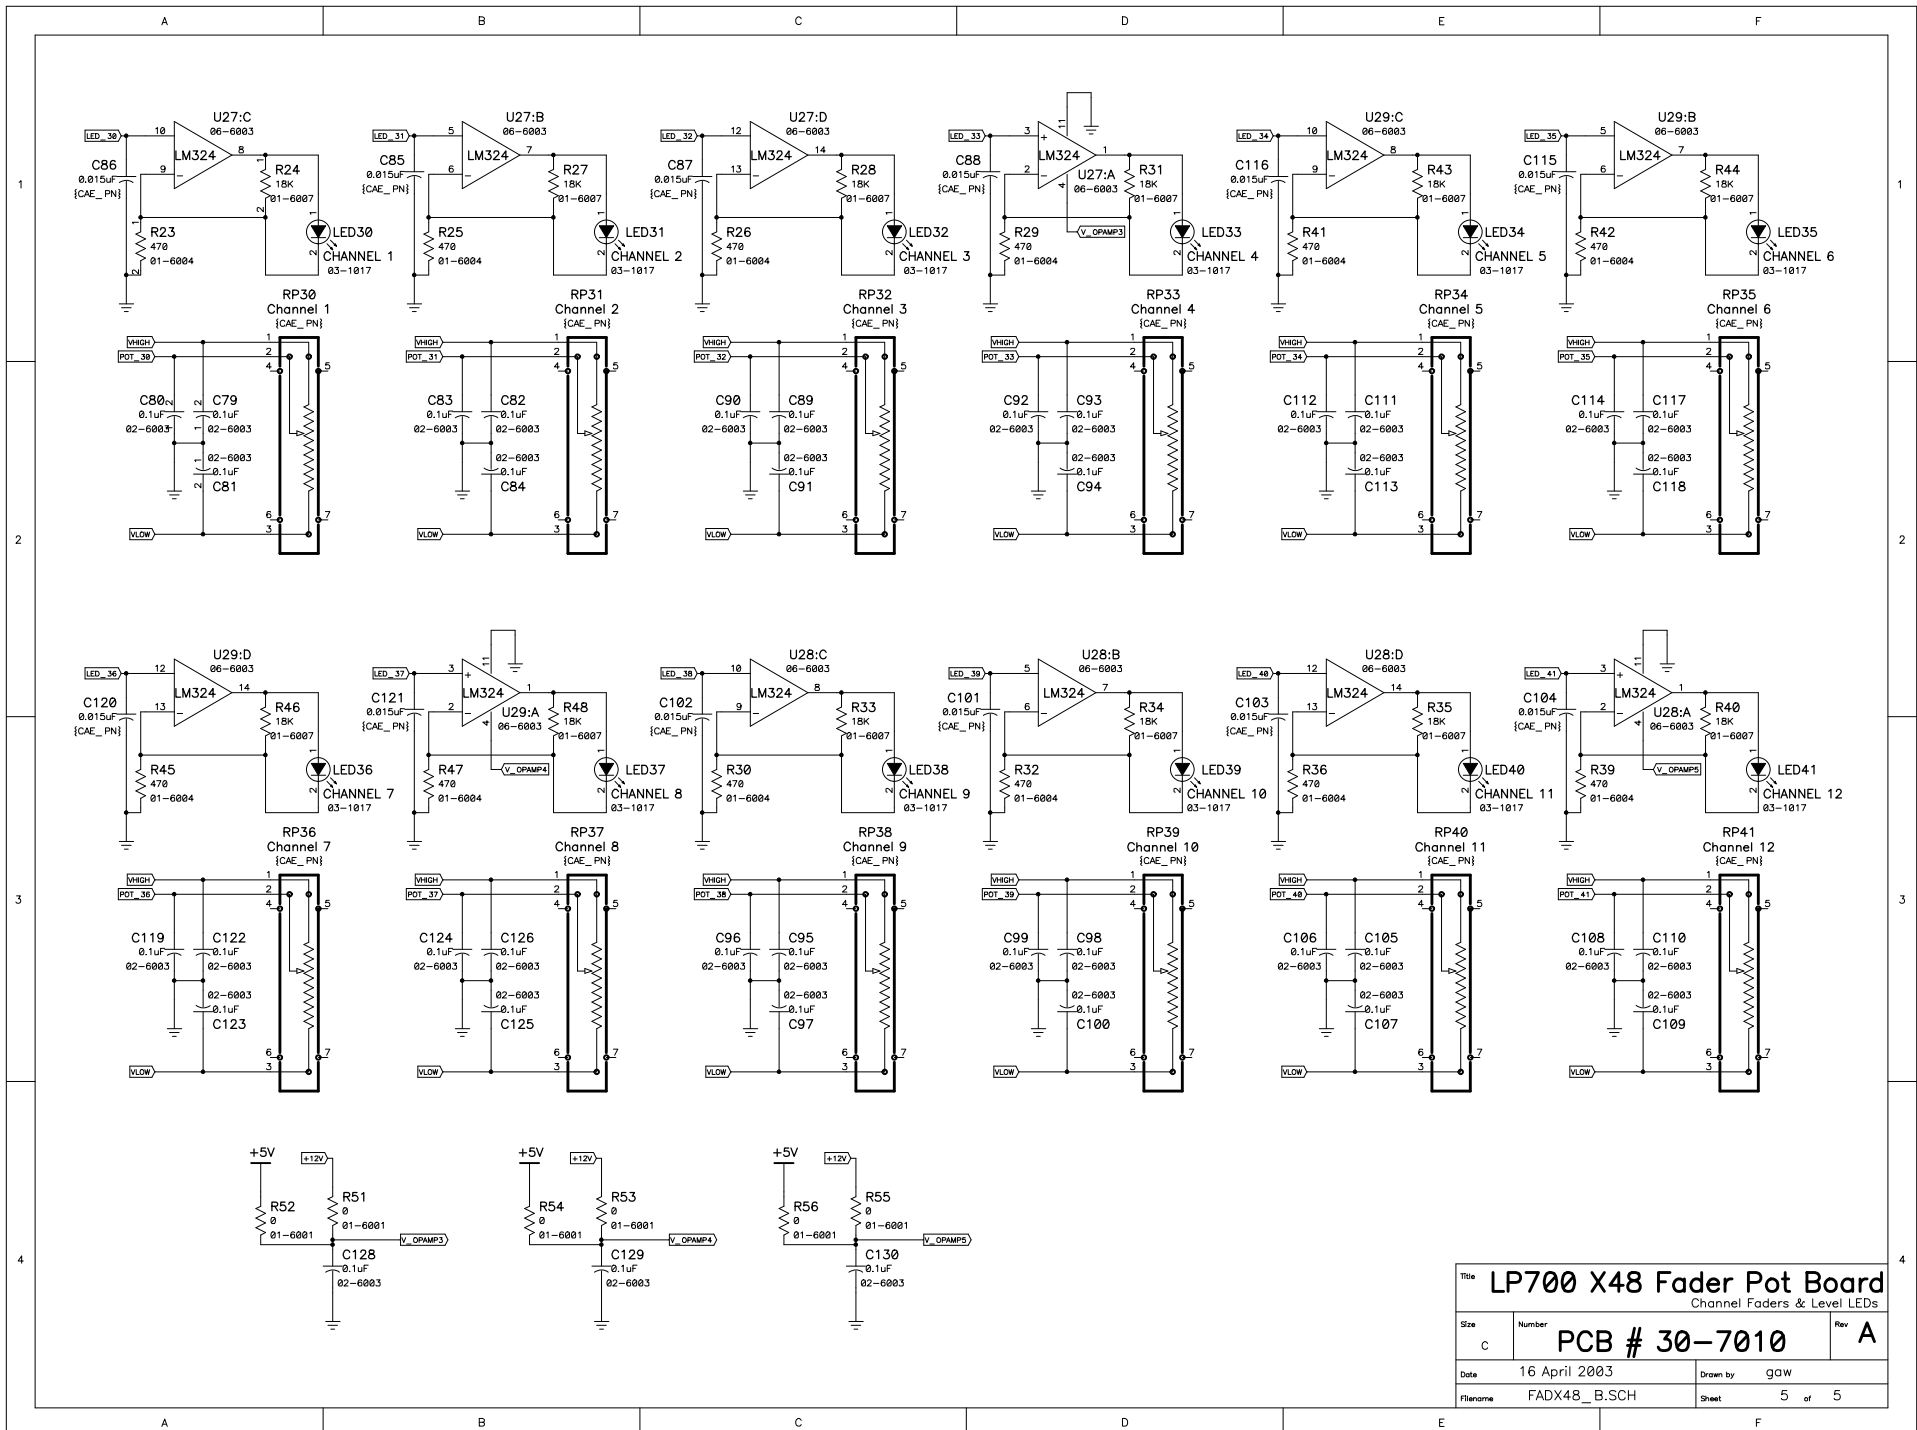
A B C D E F

1

U27:C 06-6003 LED_30 10 LM324 8 9 C86 0.015uF {CAE_PN} R24 18K 01-6007 R23 470 01-6004 LED30 CHANNEL 1 03-1017

U27:B 06-6003 LED_31 5 LM324 7 6 C85 0.015uF {CAE_PN} R27 18K 01-6007 R25 470 01-6004 LED31 CHANNEL 2 03-1017

U27:D 06-6003 LED_32 12 LM324 14 13 C87 0.015uF {CAE_PN} R28 18K 01-6007 R26 470 01-6004 LED32 CHANNEL 3 03-1017

LED_33 3 LM324 1 2 11 4 U27:A 06-6003 C88 0.015uF {CAE_PN} R31 18K 01-6007 R29 470 01-6004 V_OPAMP3 LED33 CHANNEL 4 03-1017

U29:C 06-6003 LED_34 10 LM324 8 9 C116 0.015uF {CAE_PN} R43 18K 01-6007 R41 470 01-6004 LED34 CHANNEL 5 03-1017

U29:B 06-6003 LED_35 5 LM324 7 6 C115 0.015uF {CAE_PN} R44 18K 01-6007 R42 470 01-6004 LED35 CHANNEL 6 03-1017

RP30 Channel 1 {CAE_PN} VHIGH POT_30 C80 C79 0.1uF 02-6003 0.1uF 02-6003 02-6003 0.1uF C81 VLOW

RP31 Channel 2 {CAE_PN} VHIGH POT_31 C83 0.1uF 02-6003 C82 0.1uF 02-6003 02-6003 0.1uF C84 VLOW

RP32 Channel 3 {CAE_PN} VHIGH POT_32 C90 0.1uF 02-6003 C89 0.1uF 02-6003 02-6003 0.1uF C91 VLOW

RP33 Channel 4 {CAE_PN} VHIGH POT_33 C92 0.1uF 02-6003 C93 0.1uF 02-6003 02-6003 0.1uF C94 VLOW

RP34 Channel 5 {CAE_PN} VHIGH POT_34 C112 0.1uF 02-6003 C111 0.1uF 02-6003 02-6003 0.1uF C113 VLOW

RP35 Channel 6 {CAE_PN} VHIGH POT_35 C114 0.1uF 02-6003 C117 0.1uF 02-6003 02-6003 0.1uF C118 VLOW

2

U29:D 06-6003 LED_36 12 LM324 14 13 C120 0.015uF {CAE_PN} R46 18K 01-6007 R45 470 01-6004 LED36 CHANNEL 7 03-1017

LED_37 3 LM324 1 2 U29:A 06-6003 C121 0.015uF {CAE_PN} R48 18K 01-6007 R47 470 01-6004 V_OPAMP4 LED37 CHANNEL 8 03-1017

U28:C 06-6003 LED_38 10 LM324 8 9 C102 0.015uF {CAE_PN} R33 18K 01-6007 R30 470 01-6004 LED38 CHANNEL 9 03-1017

U28:B 06-6003 LED_39 5 LM324 7 6 C101 0.015uF {CAE_PN} R34 18K 01-6007 R32 470 01-6004 LED39 CHANNEL 10 03-1017

U28:D 06-6003 LED_40 12 LM324 14 13 C103 0.015uF {CAE_PN} R35 18K 01-6007 R36 470 01-6004 LED40 CHANNEL 11 03-1017

LED_41 3 LM324 1 2 U28:A 06-6003 C104 0.015uF {CAE_PN} R40 18K 01-6007 R39 470 01-6004 V_OPAMP5 LED41 CHANNEL 12 03-1017

3

RP36 Channel 7 {CAE_PN} VHIGH POT_36 C119 0.1uF 02-6003 C122 0.1uF 02-6003 02-6003 0.1uF C123 VLOW

RP37 Channel 8 {CAE_PN} VHIGH POT_37 C124 0.1uF 02-6003 C126 0.1uF 02-6003 02-6003 0.1uF C125 VLOW

RP38 Channel 9 {CAE_PN} VHIGH POT_38 C96 0.1uF 02-6003 C95 0.1uF 02-6003 02-6003 0.1uF C97 VLOW

RP39 Channel 10 {CAE_PN} VHIGH POT_39 C99 0.1uF 02-6003 C98 0.1uF 02-6003 02-6003 0.1uF C100 VLOW

RP40 Channel 11 {CAE_PN} VHIGH POT_40 C106 0.1uF 02-6003 C105 0.1uF 02-6003 02-6003 0.1uF C107 VLOW

RP41 Channel 12 {CAE_PN} VHIGH POT_41 C108 0.1uF 02-6003 C110 0.1uF 02-6003 02-6003 0.1uF C109 VLOW

4

+5V +12V R52 0 01-6001 R51 0 01-6001 V_OPAMP3 C128 0.1uF 02-6003

+5V +12V R54 0 01-6001 R53 0 01-6001 V_OPAMP4 C129 0.1uF 02-6003

+5V +12V R56 0 01-6001 R55 0 01-6001 V_OPAMP5 C130 0.1uF 02-6003

| Title | LP700 X48 Fader Pot Board Channel Faders & Level LEDs | | |
|---|---|---|---|
| Size C | Number PCB # 30-7010 | | Rev A |
| Date | 16 April 2003 | Drawn by | gaw |
| Filename | FADX48_B.SCH | Sheet | 5 of 5 |